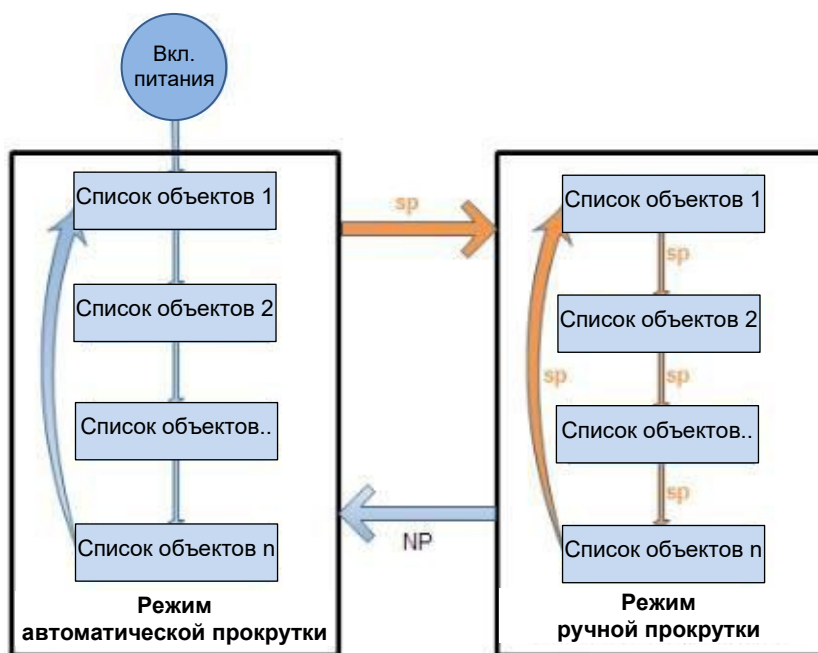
Вкл. питания

Список объектов 1

Список объектов 2

Список объектов..

Список объектов n

Режим автоматической прокрутки

sp

NP

Список объектов 1

sp

Список объектов 2

sp

Список объектов..

sp

Список объектов n

sp

Режим ручной прокрутки